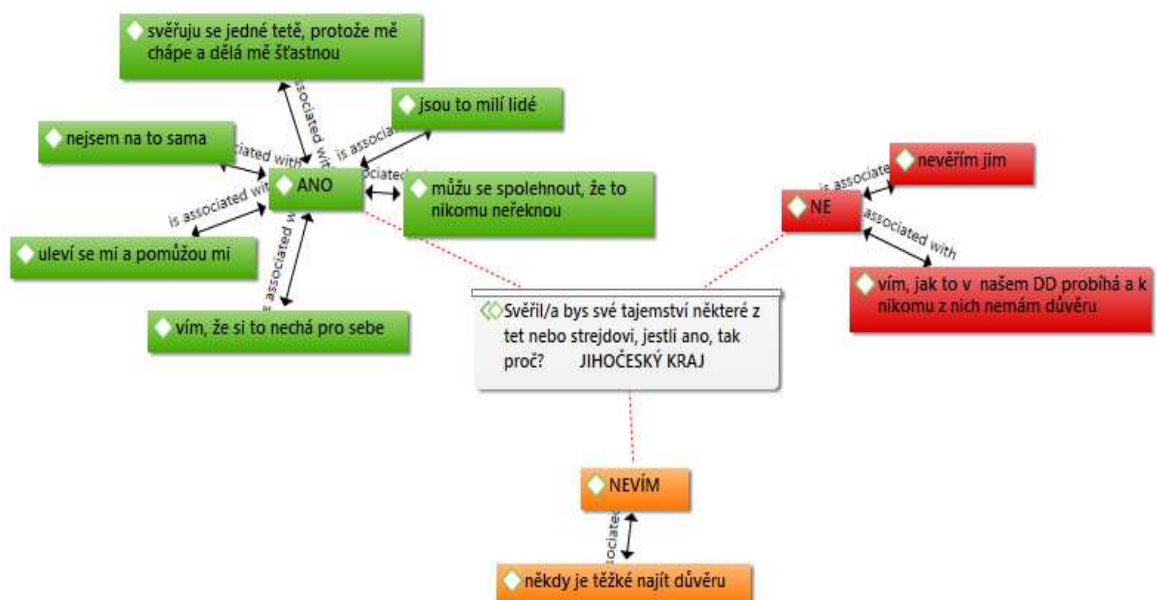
svěřuju se jedné tetě, protože mě chápe a dělá mě šťastnou

jsou to milí lidé

nejsem na to sama

ANO

můžu se spolehnout, že to nikomu neřeknou

uleví se mi a pomůžou mi

vím, že si to nechá pro sebe

is associated with

is associated with

is associated with

is associated with

is associated with

is associated with

nevěřím jim

NE

is associated with

is associated with

vím, jak to v našem DD probíhá a k nikomu z nich nemám důvěru

Svěřil/a bys své tajemství některé z tet nebo strejdovi, jestli ano, tak proč? JIHOČESKÝ KRAJ

NEVÍM

is associated with

někdy je těžké najít důvěru